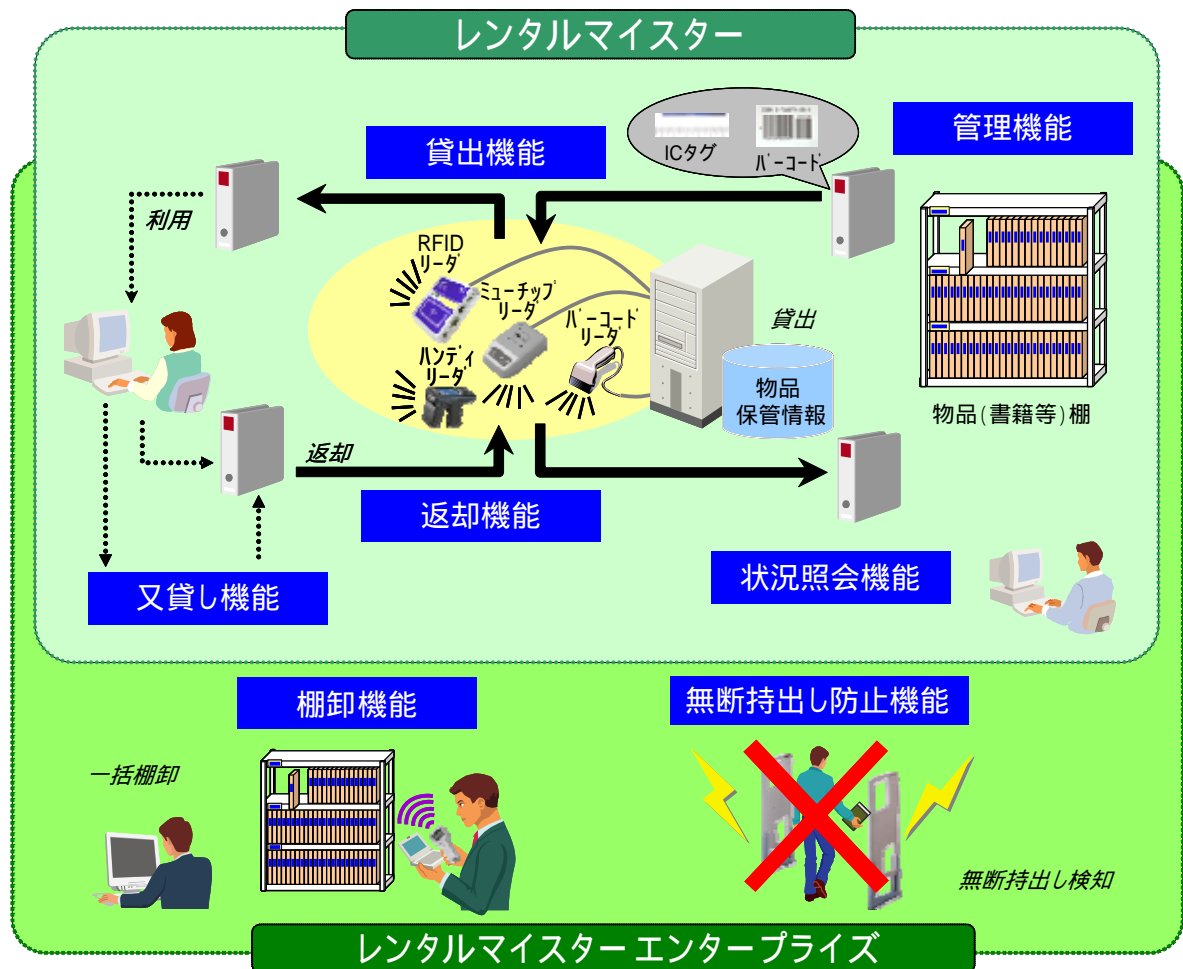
レンタルマイスター

貸出機能

ICタグ

バーコード

管理機能

利用

RFID
リーダ

ミューチップリーダ

バーコードリーダ

ハンディリーダ

貸出

物品
保管情報

物品(書籍等)棚

返却

返却機能

又貸し機能

状況照会機能

棚卸機能

無断持出し防止機能

一括棚卸

無断持出し検知

レンタルマイスター エンタープライズ